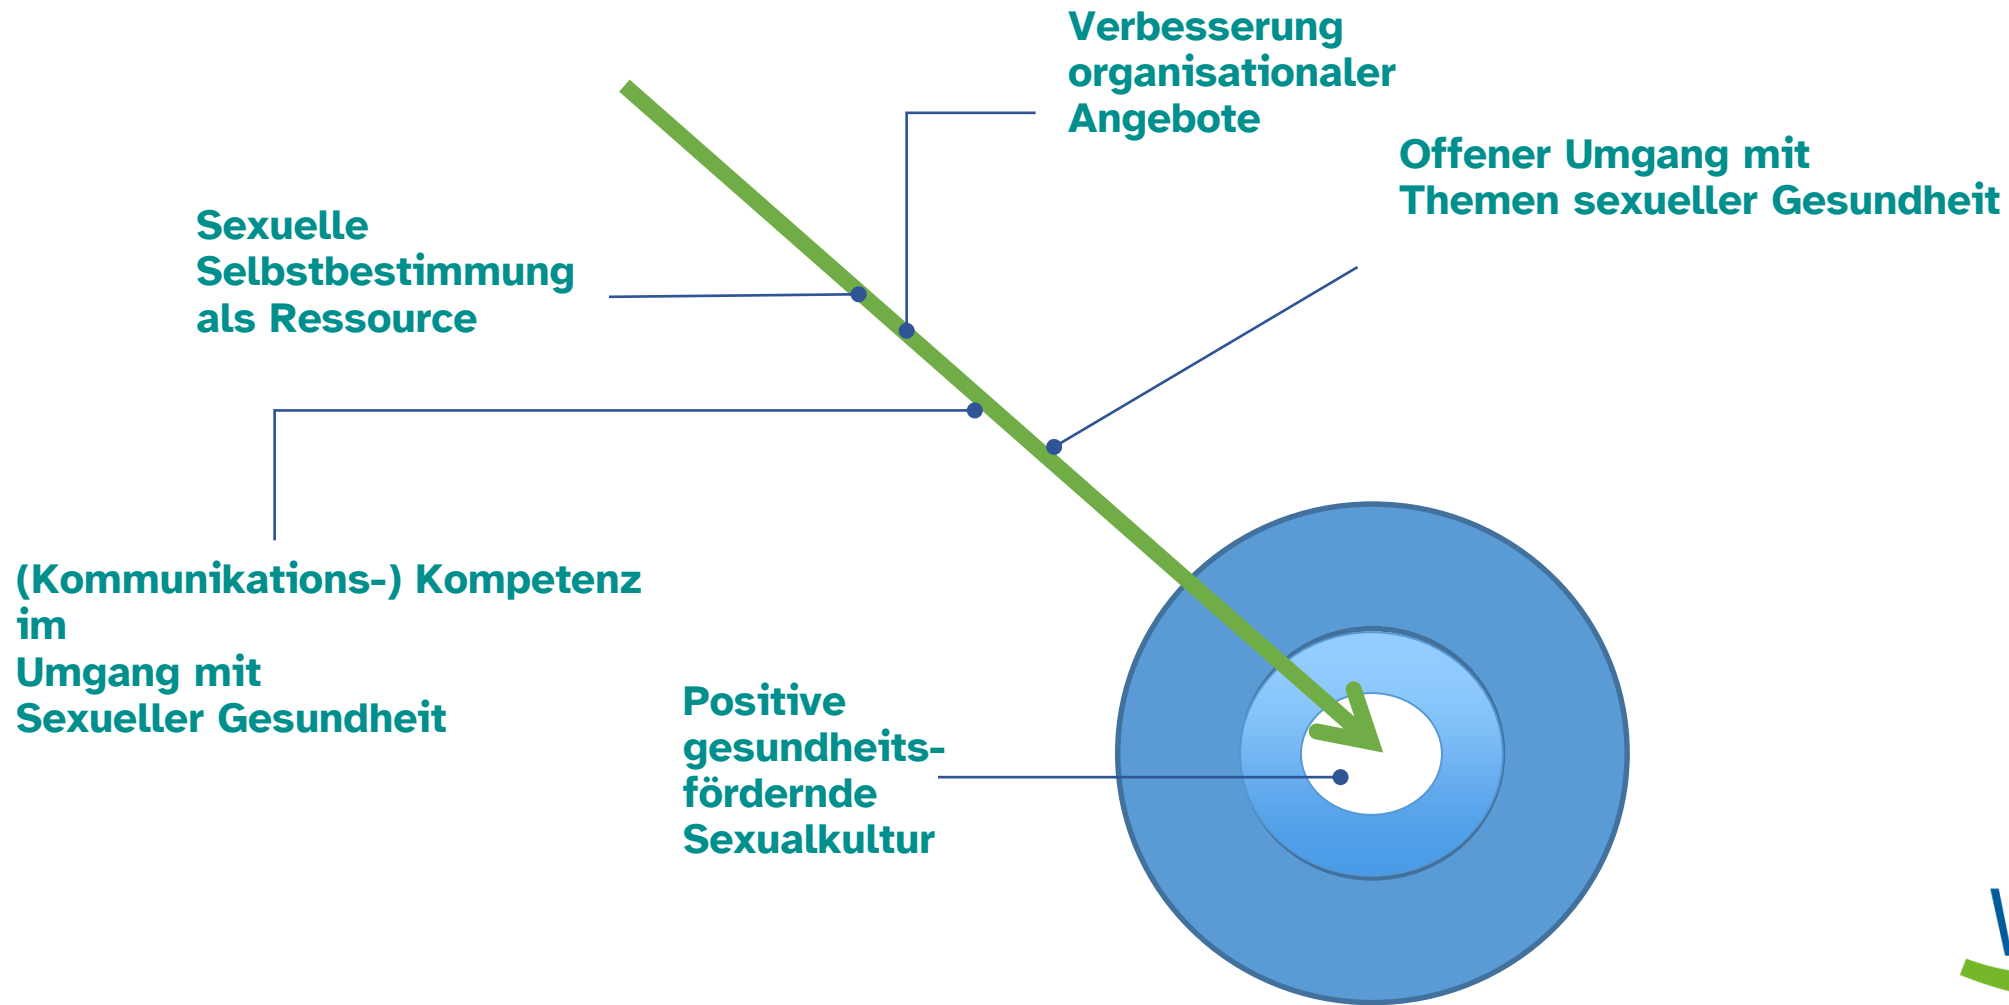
Verbesserung organisationaler Angebote

Offener Umgang mit Themen sexueller Gesundheit

Sexuelle Selbstbestimmung als Ressource

(Kommunikations-) Kompetenz im Umgang mit Sexueller Gesundheit

Positive gesundheitsfördernde Sexualkultur